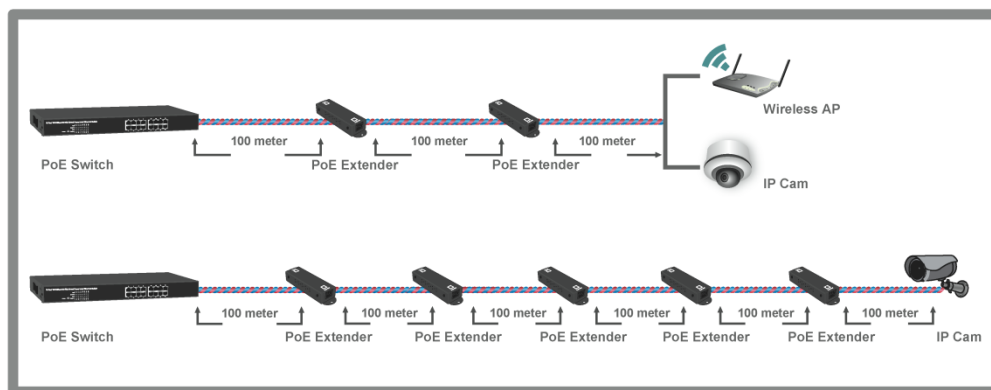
100 meter
100 meter
100 meter
Wireless AP
PoE Switch
PoE Extender
PoE Extender
IP Cam

100 meter
100 meter
100 meter
100 meter
100 meter
100 meter
PoE Switch
PoE Extender
PoE Extender
PoE Extender
PoE Extender
PoE Extender
IP Cam